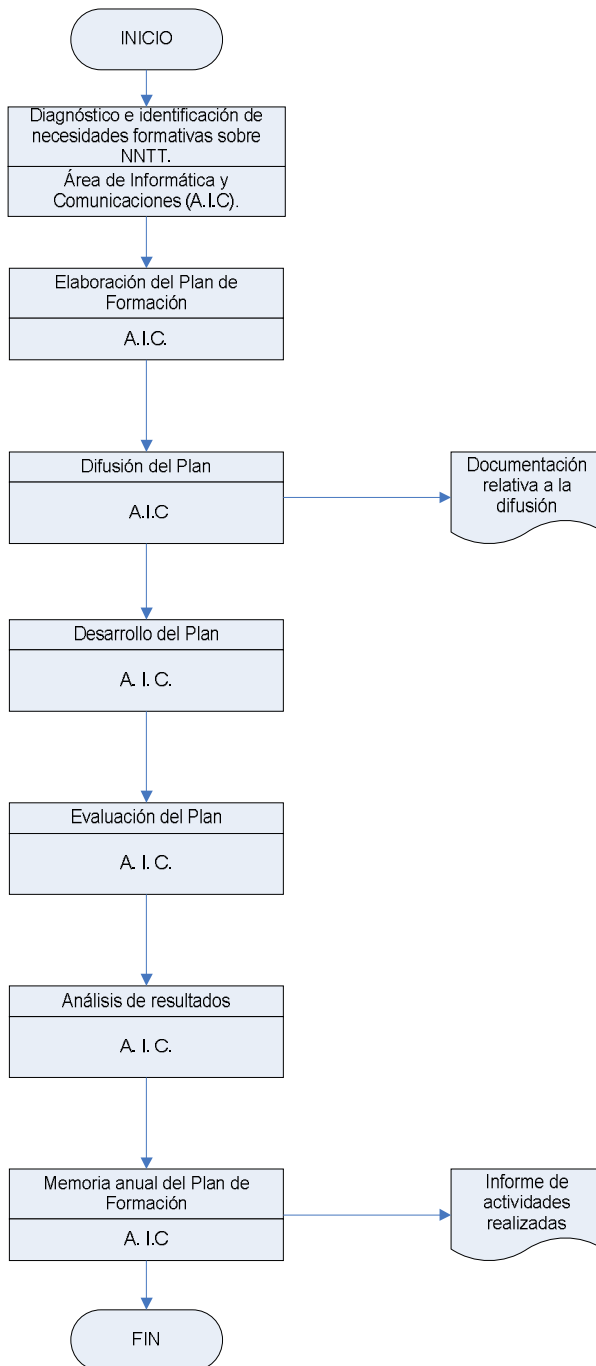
INICIO

Diagnóstico e identificación de necesidades formativas sobre NNTT.

Área de Informática y Comunicaciones (A.I.C).

Elaboración del Plan de Formación

A.I.C.

Difusión del Plan

A.I.C

Documentación relativa a la difusión

Desarrollo del Plan

A. I. C.

Evaluación del Plan

A. I. C.

Análisis de resultados

A. I. C.

Memoria anual del Plan de Formación

A. I.C

Informe de actividades realizadas

FIN